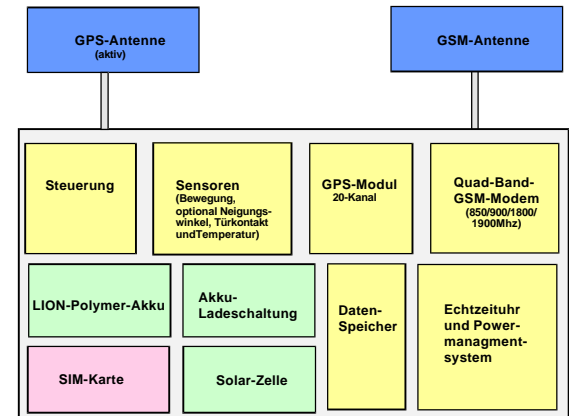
GPS-Antenne
(aktiv)

GSM-Antenne

Steuerung

Sensoren
(Bewegung, optional Neigungswinkel, Türkontakt undTemperatur)

GPS-Modul
20-Kanal

Quad-Band-GSM-Modem
(850/900/1800/1900Mhz)

LION-Polymer-Akku

Akku-Ladeschaltung

Daten-Speicher

Echtzeituhr und Powermanagmentsystem

SIM-Karte

Solar-Zelle